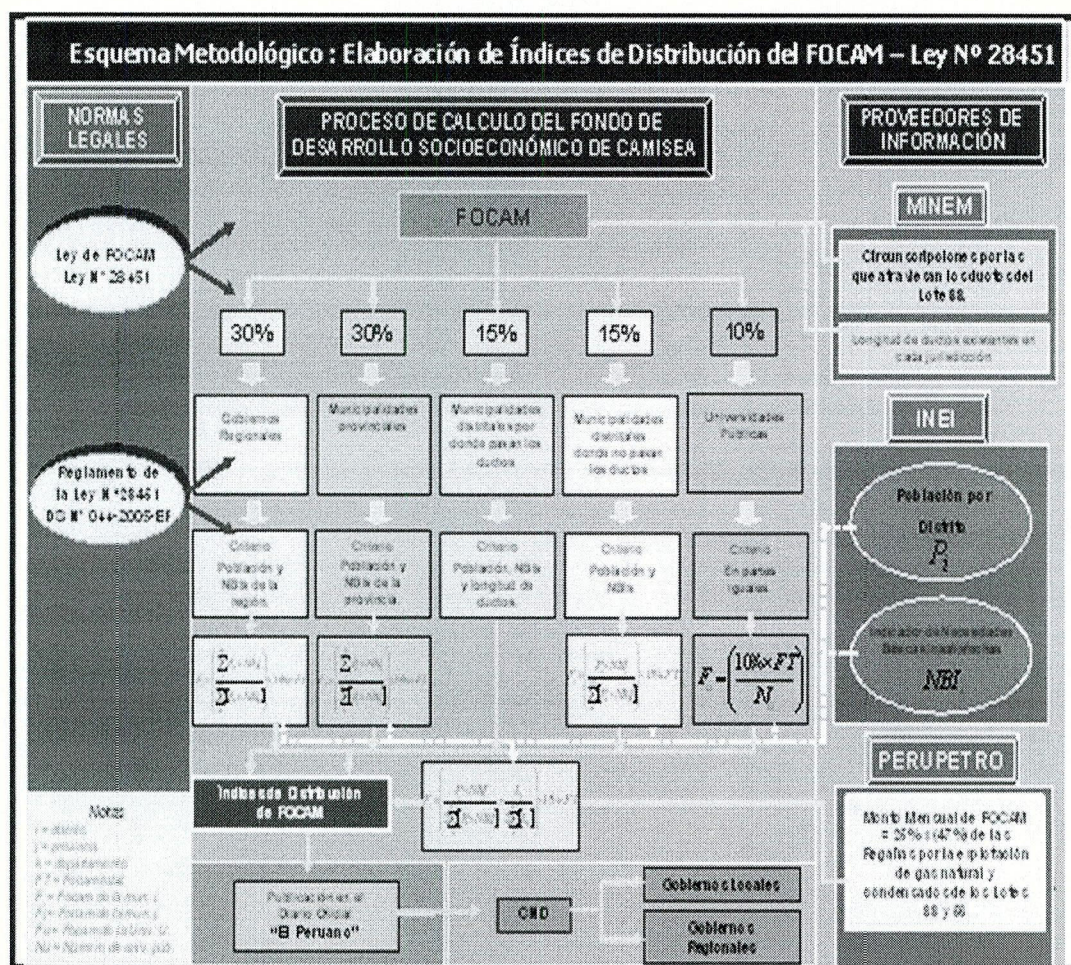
Esquema Metodológico : Elaboración de Índices de Distribución del FOCAM – Ley Nº 28451

NORMAS LEGALES

PROCESO DE CALCULO DEL FONDO DE DESARROLLO SOCIOECONÓMICO DE CAMISEA

PROVEEDORES DE INFORMACIÓN

FOCAM

MINEM

Ley de FOCAM Ley N° 28451

Circunscripciones por las que atraviesan los ductos del Lote 88.

Longitud de ductos existentes en cada jurisdicción

30%

30%

15%

15%

10%

Gobiernos Regionales

Municipalidades provinciales

Municipalidades distritales por donde pasan los ductos

Municipalidades distritales donde no pasan los ductos

Universidades Públicas

INEI

Reglamento de la Ley N°28451 DS N° 044-2005-EF

Criterio Población y NBIs de la región.

Criterio Población y NBIs de la provincia.

Criterio Población, NBIs y longitud de ductos.

Criterio Población y NBIs

Criterio En partes iguales

Población por Distrito $P_j$

$F_u = \left(\frac{10\% \times FT}{N}\right)$

Indicador de Necesidades Básicas Insatisfechas

$NBI$

PERUPETRO

Indices de Distribución de FOCAM

Notas:
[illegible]

Monto Mensual de FOCAM = 25% ó 47% de las Regalías por la explotación de gas natural y condensados de los Lotes 88 y 56

Publicación en el Diario Oficial "El Peruano"

CND

Gobiernos Locales

Gobiernos Regionales